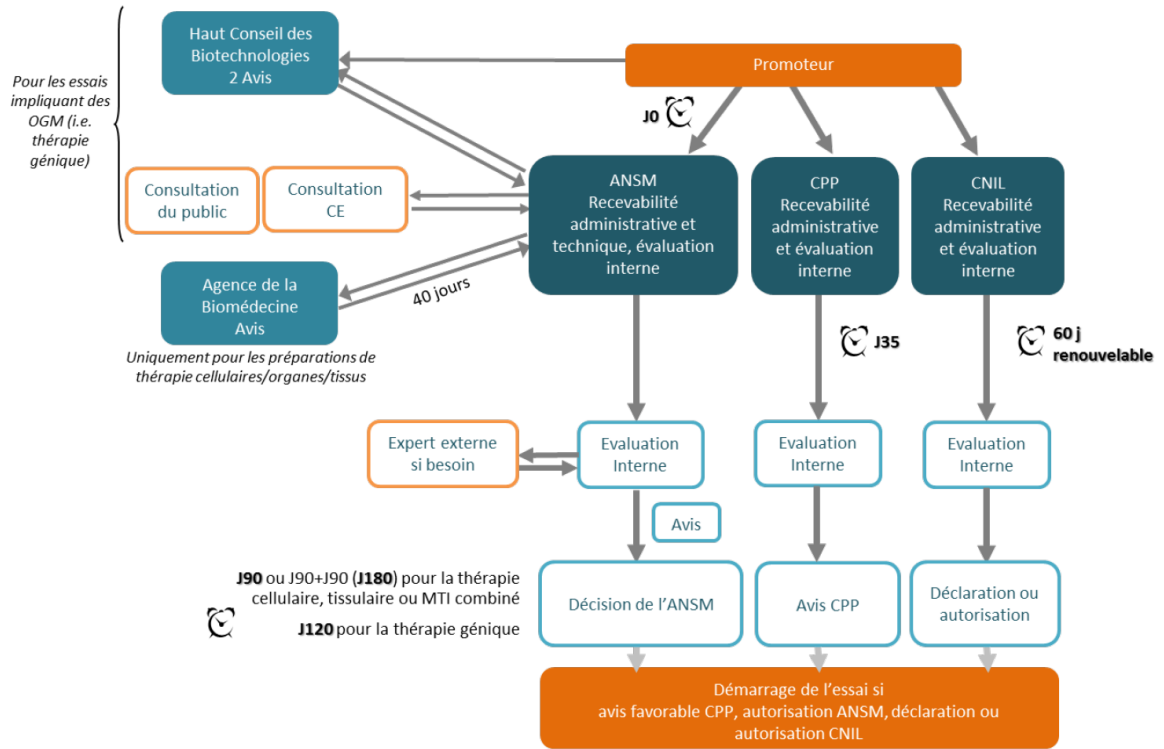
Pour les essais impliquant des OGM (i.e. thérapie génique)

Haut Conseil des Biotechnologies 2 Avis

Promoteur

J0

Consultation du public

Consultation CE

ANSM Recevabilité administrative et technique, évaluation interne

CPP Recevabilité administrative et évaluation interne

CNIL Recevabilité administrative et évaluation interne

Agence de la Biomédecine Avis

40 jours

Uniquement pour les préparations de thérapie cellulaires/organes/tissus

J35

60 j renouvelable

Expert externe si besoin

Evaluation Interne

Evaluation Interne

Evaluation Interne

Avis

**J90** ou J90+J90 (**J180**) pour la thérapie cellulaire, tissulaire ou MTI combiné

**J120** pour la thérapie génique

Décision de l'ANSM

Avis CPP

Déclaration ou autorisation

Démarrage de l'essai si avis favorable CPP, autorisation ANSM, déclaration ou autorisation CNIL